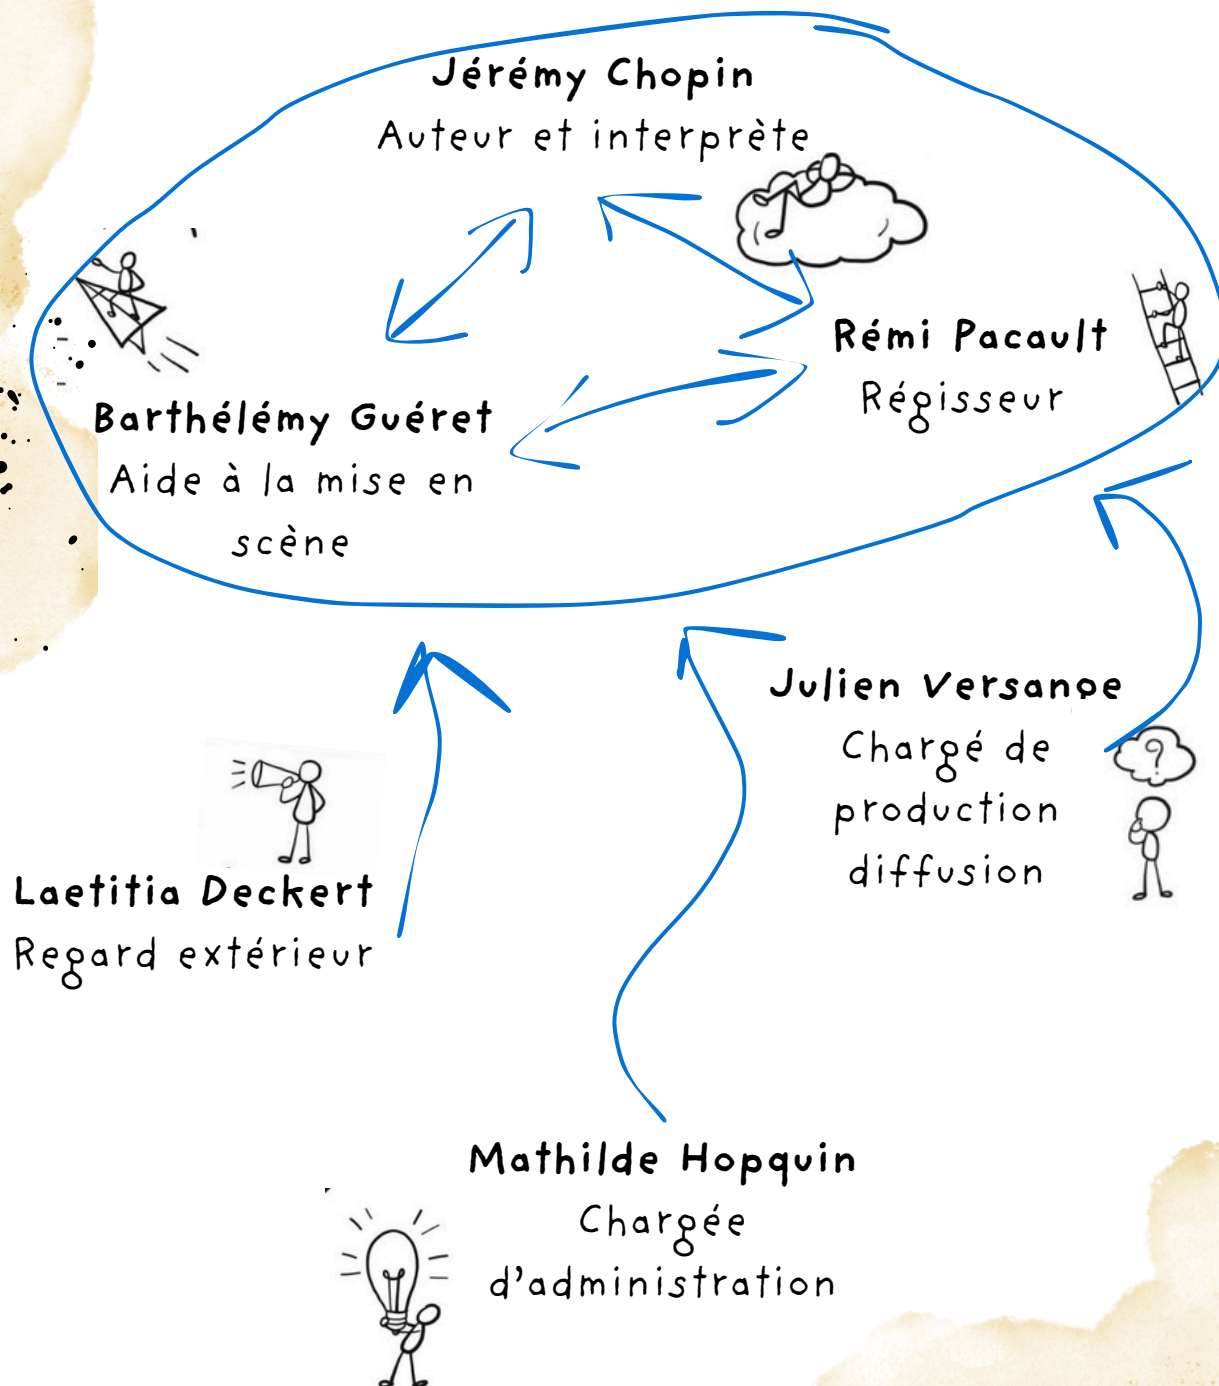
Jérémy Chopin
Auteur et interprète

Rémi Pacault
Régisseur

Barthélémy Guéret
Aide à la mise en scène

Julien Versanoe
Chargé de production diffusion

Laetitia Deckert
Regard extérieur

Mathilde Hopquin
Chargée d'administration